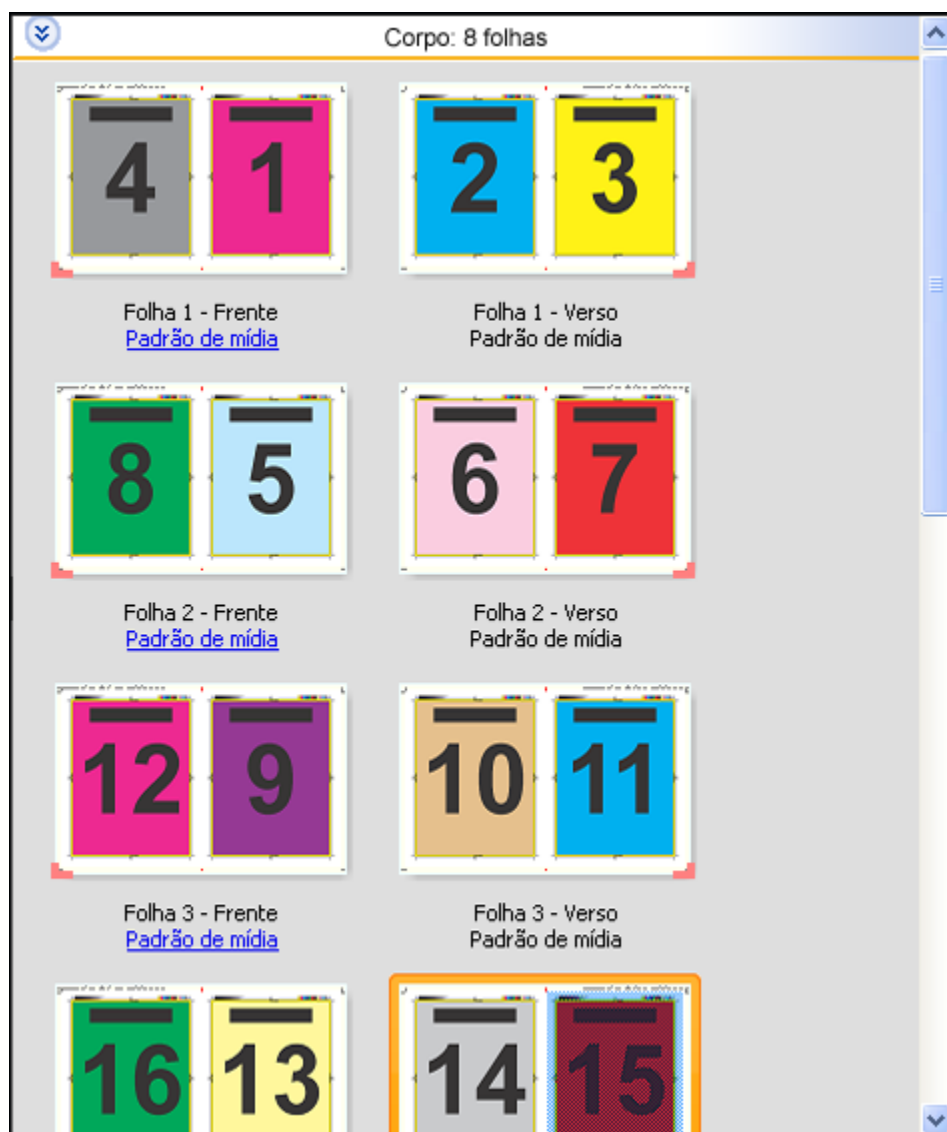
Corpo: 8 folhas

4 1

2 3

Folha 1 - Frente
Padrão de mídia

Folha 1 - Verso
Padrão de mídia

8 5

6 7

Folha 2 - Frente
Padrão de mídia

Folha 2 - Verso
Padrão de mídia

12 9

10 11

Folha 3 - Frente
Padrão de mídia

Folha 3 - Verso
Padrão de mídia

16 13

14 15